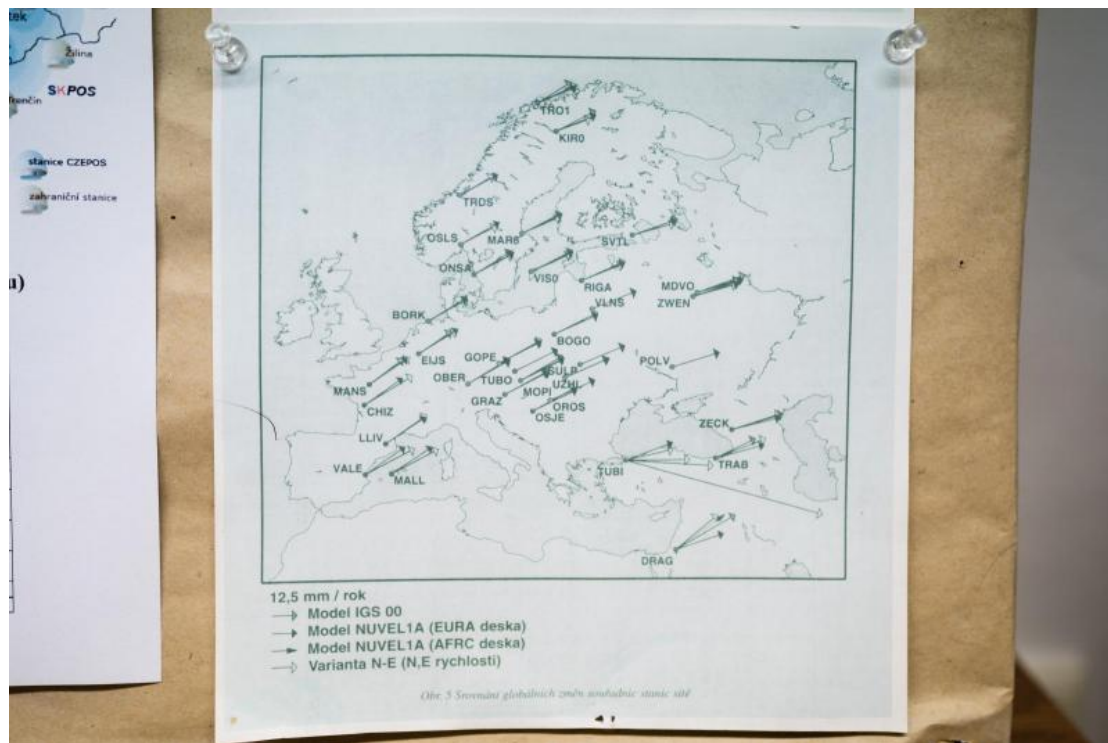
tek
Žilina
SKPOS
Trenčín
stanice CZEPOS
zahraniční stanice
u)

TRO1
KIR0
TRDS
OSLS
MAR6
SVTL
ONSA
VIS0
RIGA
MDVO
ZWEN
VLNS
BORK
BOGO
EIJS
GOPE
POLV
OBER
TUBO
SULP
UZHL
MANS
MOPI
GRAZ
OROS
CHIZ
OSJE
ZECK
LLIV
TUBI
TRAB
VALE
MALL
DRAG

12,5 mm / rok
Model IGS 00
Model NUVEL1A (EURA deska)
Model NUVEL1A (AFRC deska)
Varianta N-E (N,E rychlosti)

Obr. 5 Srovnání globálních změn souřadnic stanic sítě